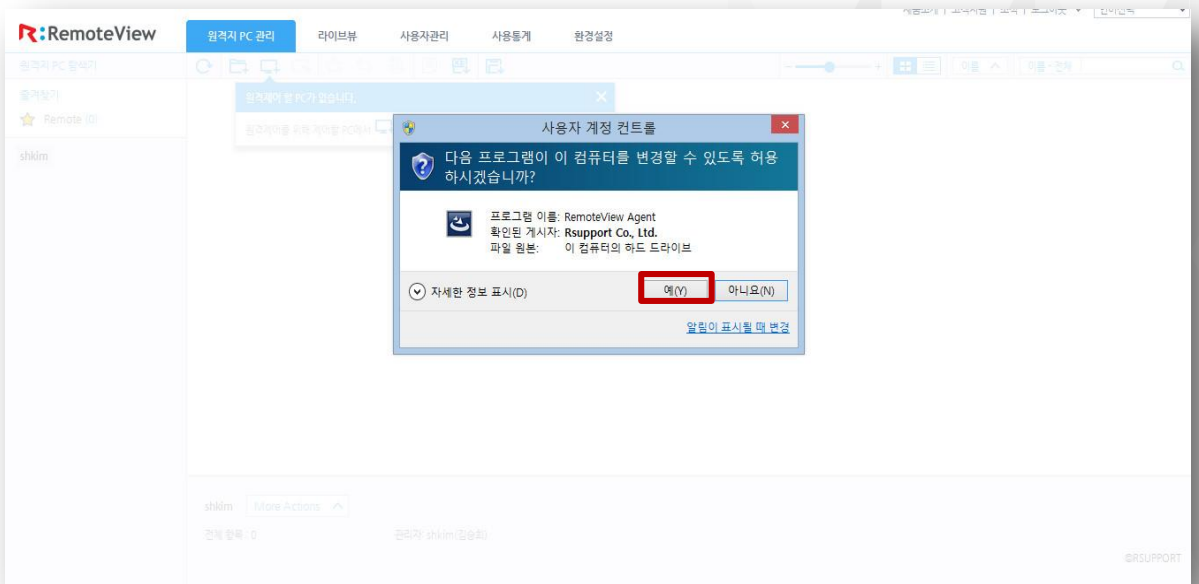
R:RemoteView

원격지 PC 관리 라이브뷰 사용자관리 사용통계 환경설정

원격지 PC 탐색기

즐겨찾기

Remote (0)

shkim

원격제어 할 PC가 없습니다.

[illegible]

이름 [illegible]

사용자 계정 컨트롤

다음 프로그램이 이 컴퓨터를 변경할 수 있도록 허용하시겠습니까?

프로그램 이름: RemoteView Agent
확인된 게시자: Rsupport Co., Ltd.
파일 원본: 이 컴퓨터의 하드 드라이브

자세한 정보 표시(D)

예(Y) 아니요(N)

알림이 표시될 때 변경

shkim More Actions

전체 항목 : 0

관리자: shkim([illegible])

©RSUPPORT